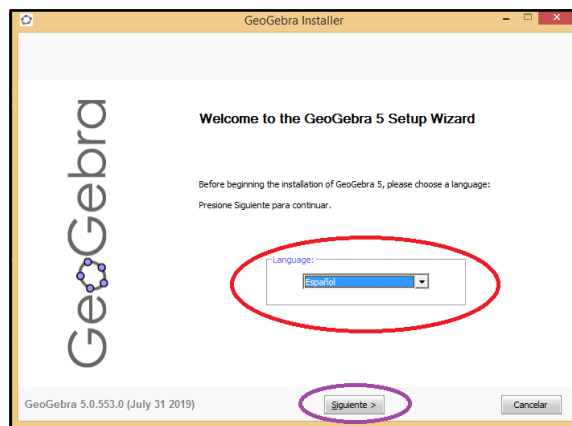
GeoGebra Installer

GeoGebra

Welcome to the GeoGebra 5 Setup Wizard

Before beginning the installation of GeoGebra 5, please choose a language:

Presione Siguiente para continuar.

Language:

Español

GeoGebra 5.0.553.0 (July 31 2019)

Siguiente >

Cancelar